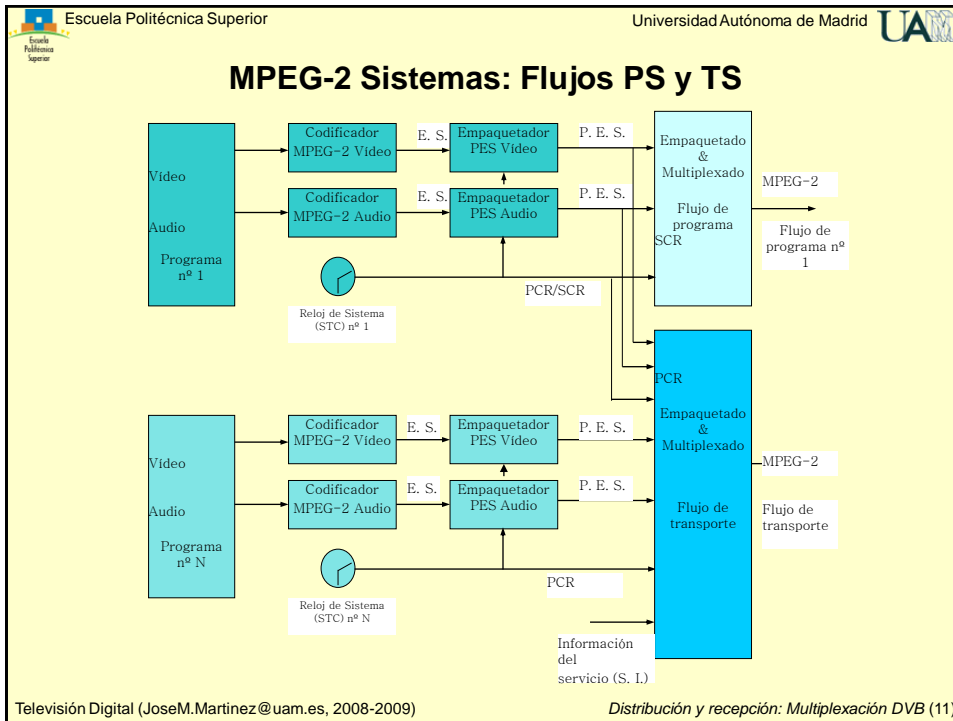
Escuela Politécnica Superior

Escuela Politécnica Superior

Universidad Autónoma de Madrid

UAM

MPEG-2 Sistemas: Flujos PS y TS

Vídeo

Audio

Programa nº 1

Codificador MPEG-2 Vídeo

E. S.

Empaquetador PES Vídeo

P. E. S.

Codificador MPEG-2 Audio

E. S.

Empaquetador PES Audio

P. E. S.

Empaquetado & Multiplexado

Flujo de programa

SCR

MPEG-2

Flujo de programa nº 1

Reloj de Sistema (STC) nº 1

PCR/SCR

PCR

Vídeo

Audio

Programa nº N

Codificador MPEG-2 Vídeo

E. S.

Empaquetador PES Vídeo

P. E. S.

Codificador MPEG-2 Audio

E. S.

Empaquetador PES Audio

P. E. S.

Empaquetado & Multiplexado

Flujo de transporte

MPEG-2

Flujo de transporte

Reloj de Sistema (STC) nº N

PCR

Información del servicio (S. I.)

Televisión Digital (JoseM.Martinez@uam.es, 2008-2009)

Distribución y recepción: Multiplexación DVB (11)